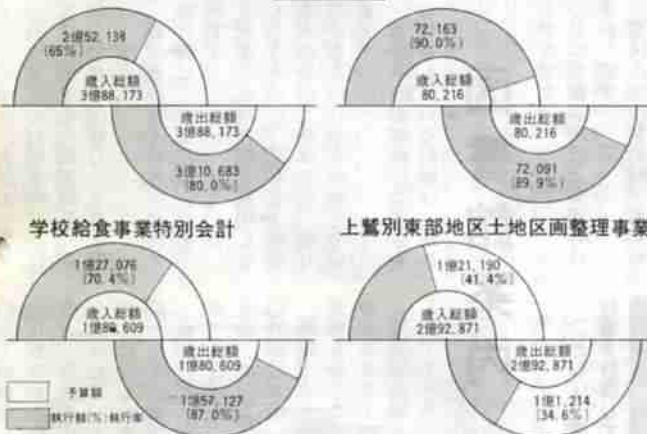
2億52,134
(65%)

歳入総額
3億88,173

歳出総額
3億88,173

3億10,683
(80.0%)

72,163
(90.0%)

歳入総額
80,216

歳出総額
80,216

72,091
(89.9%)

学校給食事業特別会計

上鷺別東部地区土地区画整理事業

1億27,076
(70.4%)

歳入総額
1億80,609

歳出総額
1億80,609

1億57,127
(87.0%)

1億21,190
(41.4%)

歳入総額
2億92,871

歳出総額
2億92,871

1億1,214
(34.6%)

予算額

執行額(%)執行率